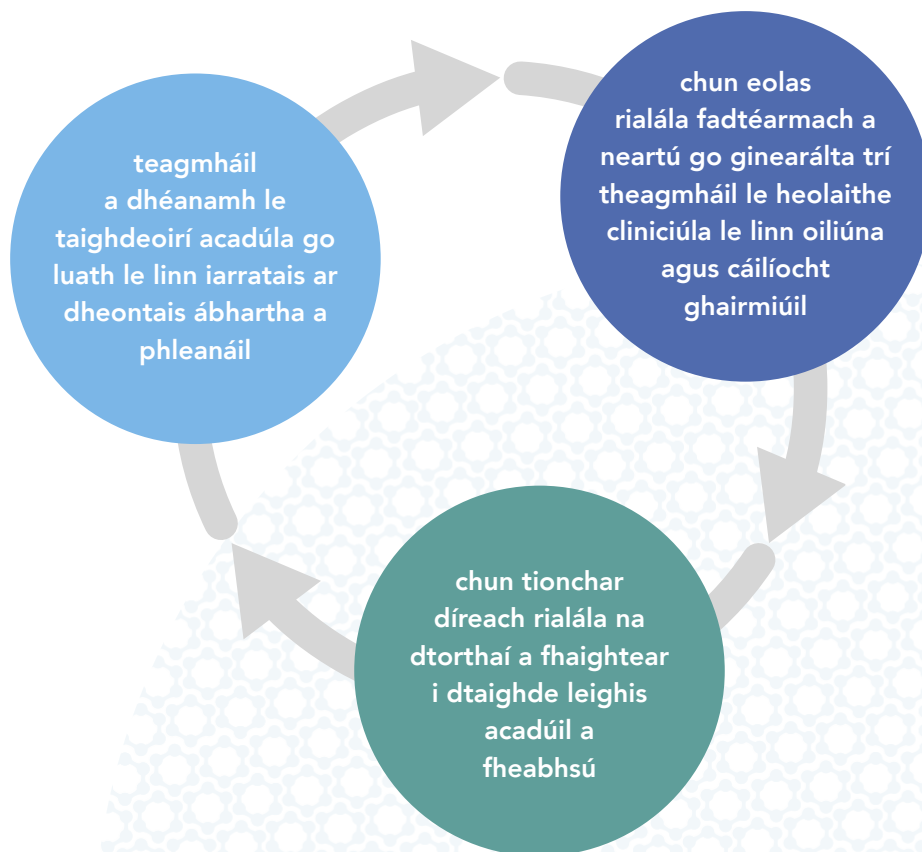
teagmháil a dhéanamh le taighdeoirí acadúla go luath le linn iarratais ar dheontais ábhartha a phleanáil

chun eolas rialála fadtéarmach a neartú go ginearálta trí theagmháil le heolaithe cliniciúla le linn oiliúna agus cáilíocht ghairmiúil

chun tionchar díreach rialála na dtorthaí a fhaightear i dtaighde leighis acadúil a fheabhsú